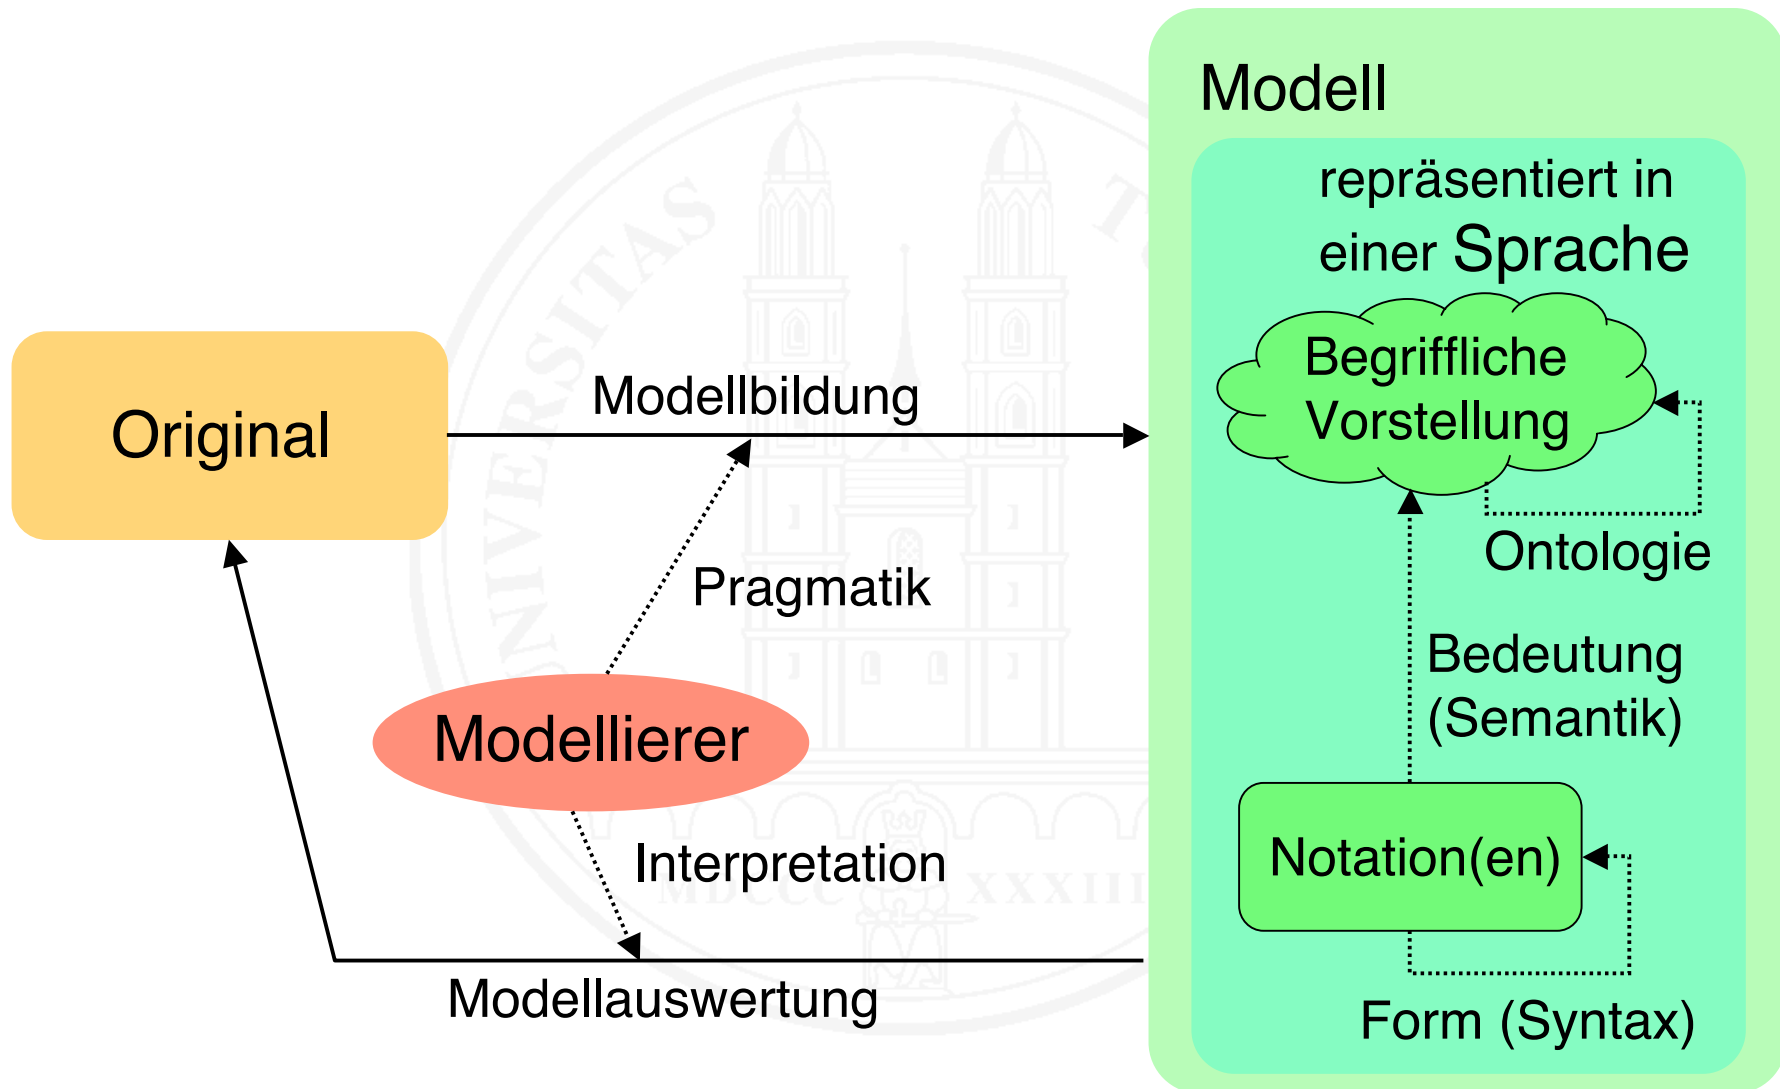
Modell

repräsentiert in einer Sprache

Begriffliche Vorstellung

Original

Modellbildung

Ontologie

Pragmatik

Bedeutung (Semantik)

Modellierer

Notation(en)

Interpretation

Modellauswertung

Form (Syntax)